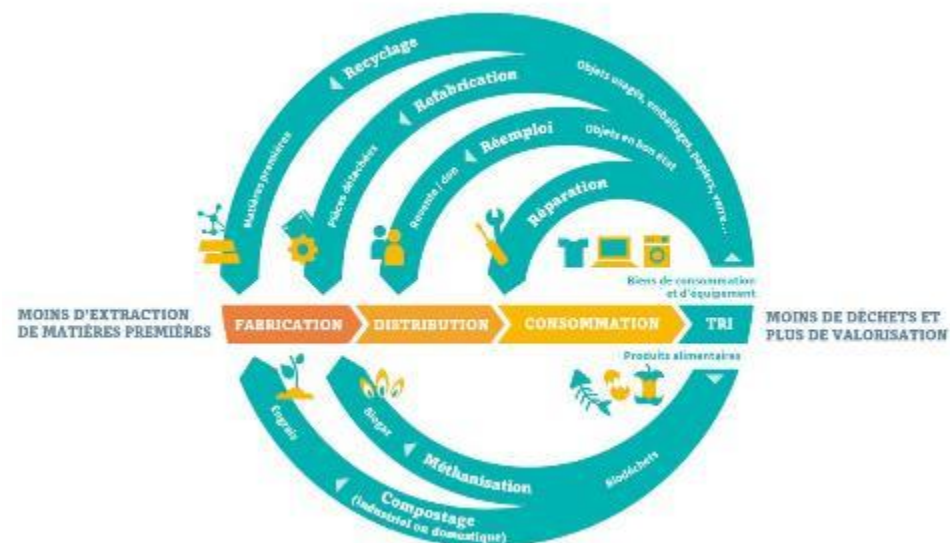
Recyclage

Refabrication

Objets usagés, emballages, papiers, verre...

Réemploi

Objets en bon état

Réparation

Matières premières

Pièces détachées

Revente / don

Biens de consommation et d'équipement

MOINS D'EXTRACTION DE MATIÈRES PREMIÈRES

FABRICATION

DISTRIBUTION

CONSOMMATION

TRI

MOINS DE DÉCHETS ET PLUS DE VALORISATION

Produits alimentaires

Engrais

Biogaz

Méthanisation

Biodéchets

Compostage (industriel ou domestique)